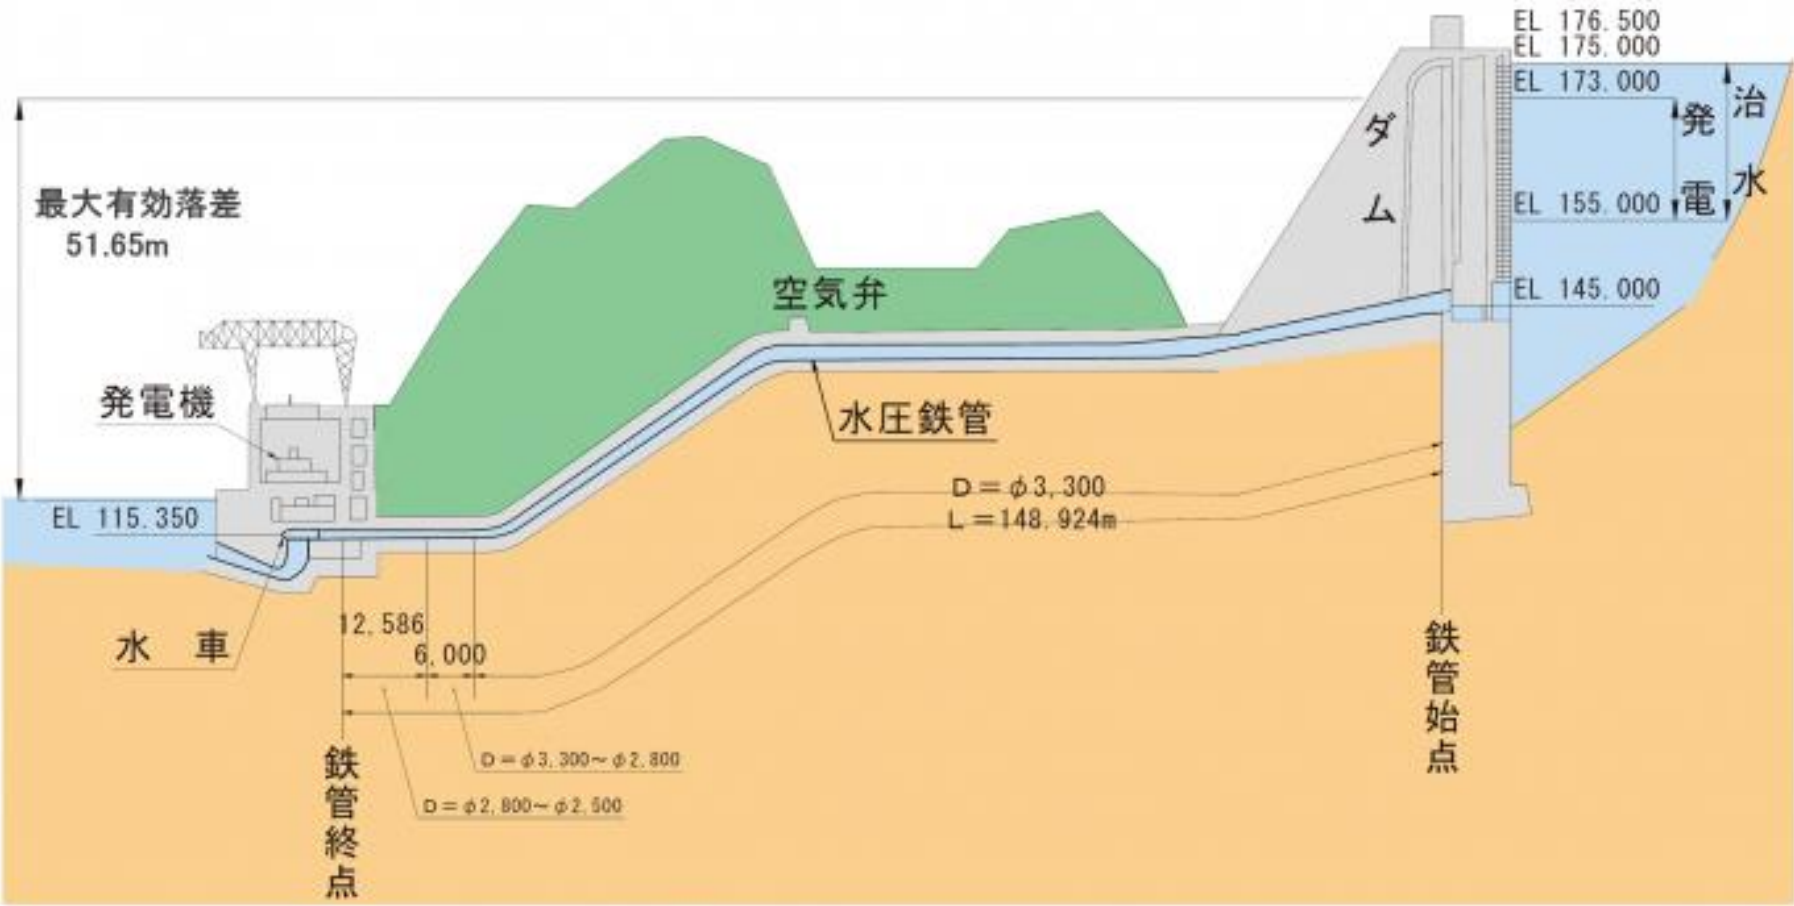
EL 176.500
EL 175.000
EL 173.000
治水
発電
ダム
EL 155.000
EL 145.000
最大有効落差
51.65m
空気弁
発電機
水圧鉄管
D = $\phi$3,300
L = 148.924m
EL 115.350
水 車
12.586
6.000
鉄管始点
D = $\phi$3,300 ~ $\phi$2,800
D = $\phi$2,800 ~ $\phi$2,500
鉄管終点